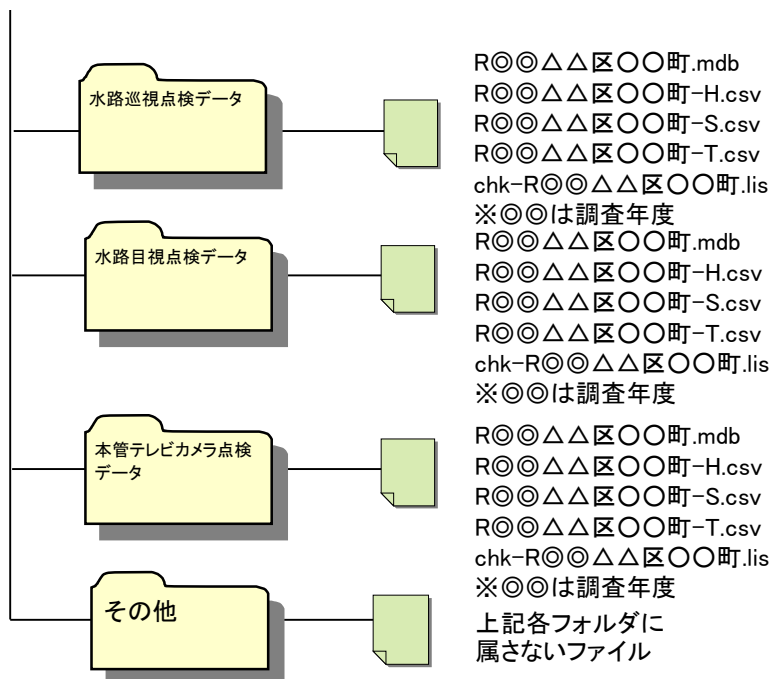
水路巡視点検データ

R◎◎△△区〇〇町.mdb
R◎◎△△区〇〇町-H.csv
R◎◎△△区〇〇町-S.csv
R◎◎△△区〇〇町-T.csv
chk-R◎◎△△区〇〇町.lis
※◎◎は調査年度

水路目視点検データ

R◎◎△△区〇〇町.mdb
R◎◎△△区〇〇町-H.csv
R◎◎△△区〇〇町-S.csv
R◎◎△△区〇〇町-T.csv
chk-R◎◎△△区〇〇町.lis
※◎◎は調査年度

本管テレビカメラ点検データ

R◎◎△△区〇〇町.mdb
R◎◎△△区〇〇町-H.csv
R◎◎△△区〇〇町-S.csv
R◎◎△△区〇〇町-T.csv
chk-R◎◎△△区〇〇町.lis
※◎◎は調査年度

その他

上記各フォルダに属さないファイル